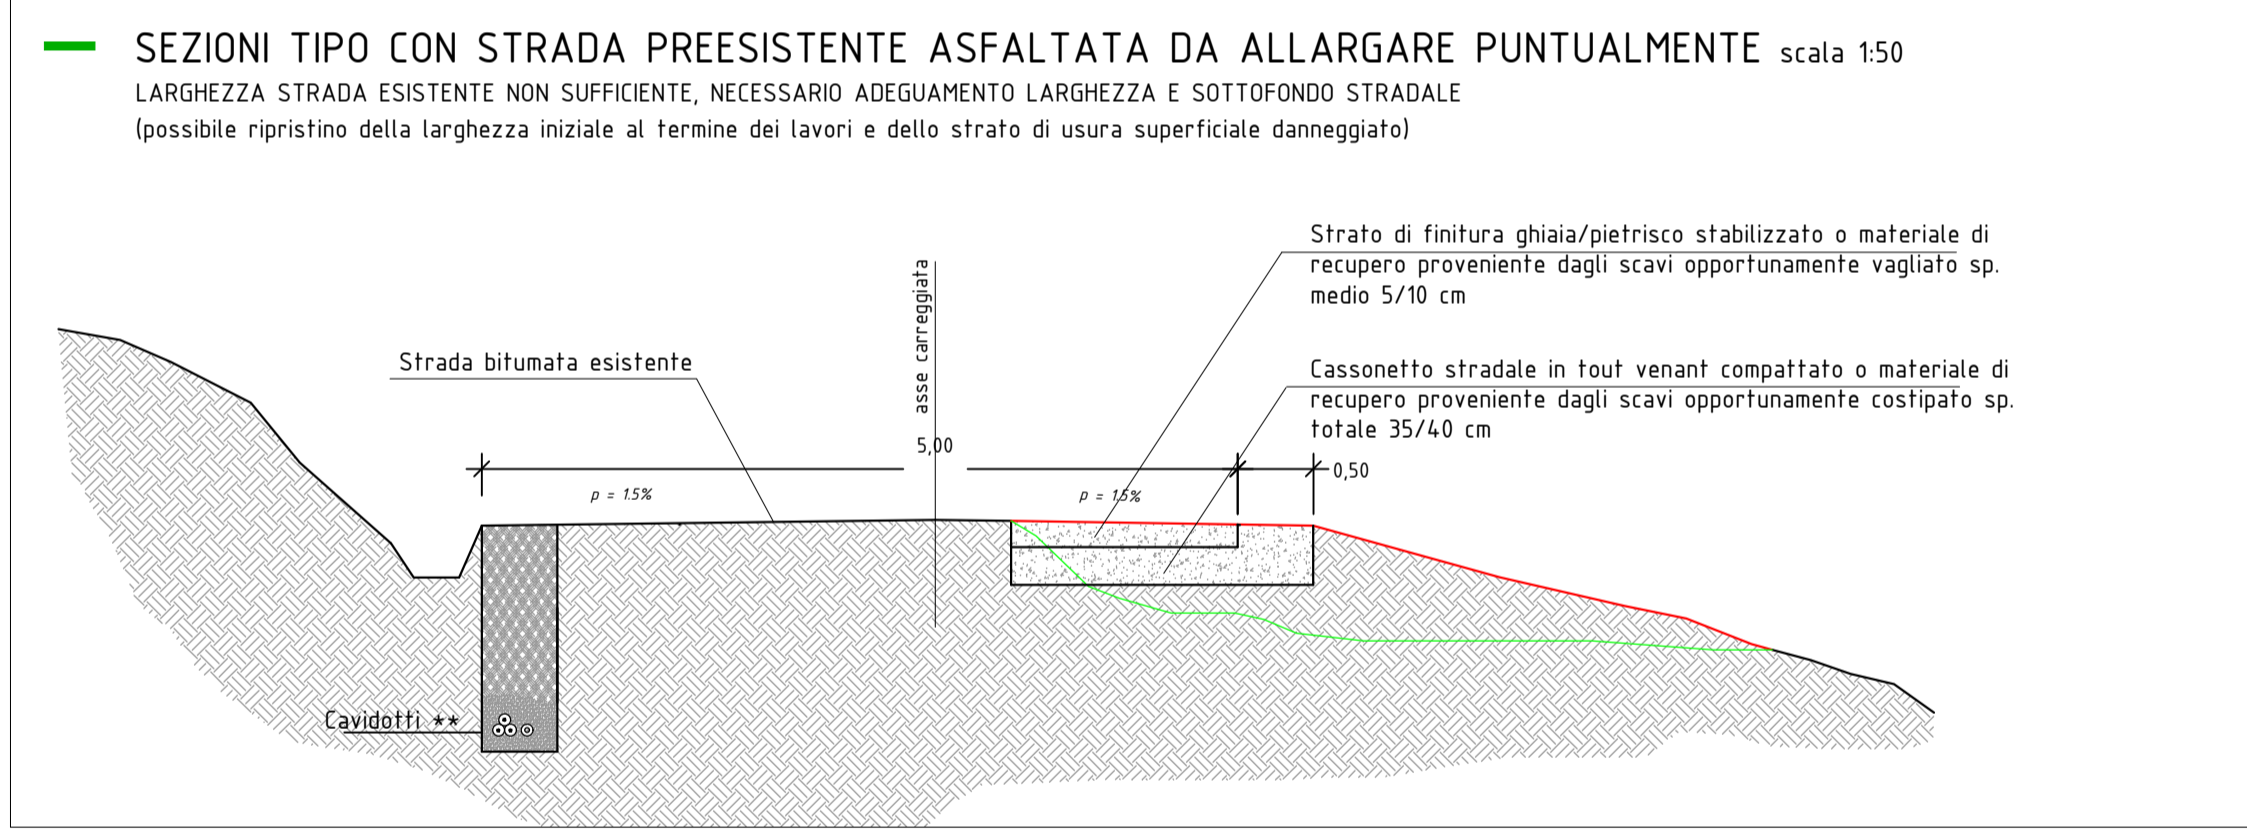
SEZIONI TIPO CON STRADA PREESISTENTE ASFALTATA DA ALLARGARE PUNTUALMENTE scala 1:50
LARGHEZZA STRADA ESISTENTE NON SUFFICIENTE, NECESSARIO ADEGUAMENTO LARGHEZZA E SOTTOFONDO STRADALE
(possibile ripristino della larghezza iniziale al termine dei lavori e dello strato di usura superficiale danneggiato)

Strato di finitura ghiaia/pietrisco stabilizzato o materiale di recupero proveniente dagli scavi opportunamente vagliato sp. medio 5/10 cm

Cassonetto stradale in tout venant compattato o materiale di recupero proveniente dagli scavi opportunamente costipato sp. totale 35/40 cm

Strada bitumata esistente

asse carreggiata

5,00

0,50

p = 1.5%

p = 1.5%

Cavidotti **